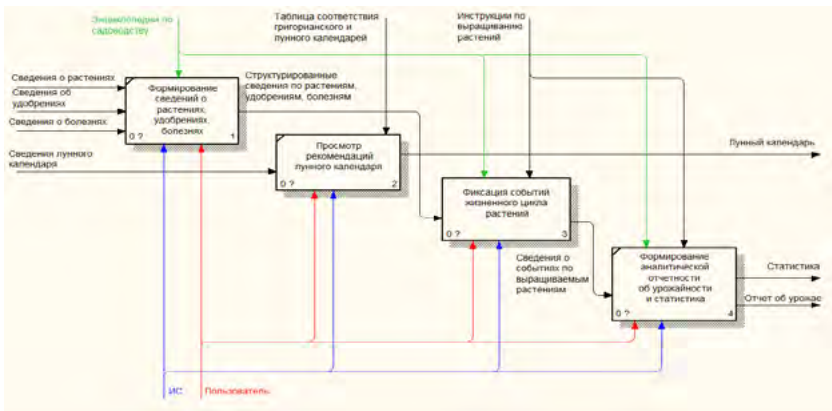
Энциклопедии по садоводству

Таблица соответствия григорианского и лунного календарей

Инструкции по выращиванию растений

Сведения о растениях

Сведения об удобрениях

Сведения о болезнях

Формирование сведений о растениях, удобрениях, болезнях

0 ?

1

Структурированные сведения по растениям, удобрениям, болезням

Сведения лунного календаря

Просмотр рекомендаций лунного календаря

0 ?

2

Лунный календарь

Фиксация событий жизненного цикла растений

0 ?

3

Сведения о событиях по выращиваемым растениям

Формирование аналитической отчетности об урожайности и статистика

0 ?

4

Статистика

Отчет об урожае

ИС

Пользователь